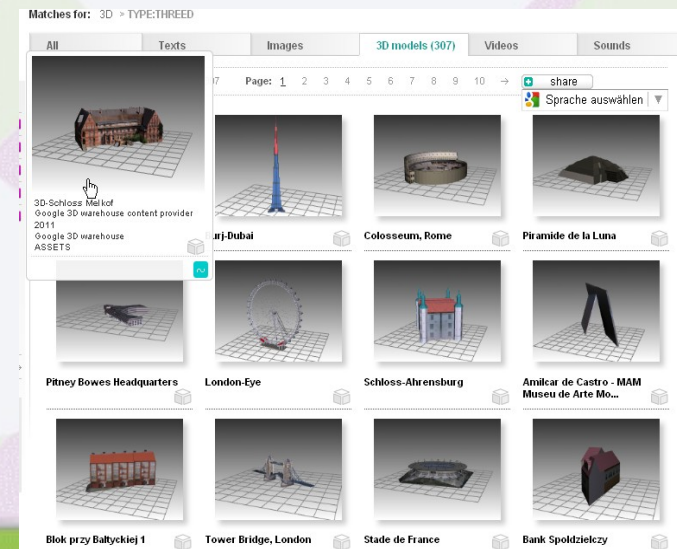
Matches for: 3D > TYPE:THREED

All | Texts | Images | 3D models (307) | Videos | Sounds

07 Page: 1 2 3 4 5 6 7 8 9 10 →

share

Sprache auswählen

3D-Schloss Melkof
Google 3D warehouse content provider
2011
Google 3D warehouse
ASSETS

urj-Dubai

Colosseum, Rome

Piramide de la Luna

Pitney Bowes Headquarters

London-Eye

Schloss-Ahrensburg

Amilcar de Castro - MAM Museu de Arte Mo...

Blok przy Baltyckiej 1

Tower Bridge, London

Stade de France

Bank Spoldzielczy